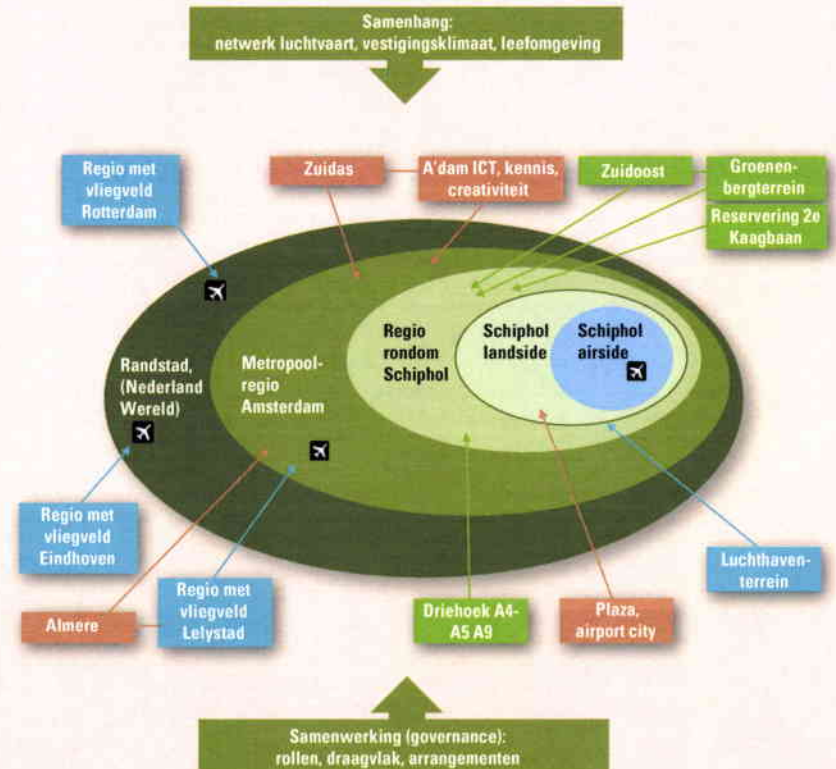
Samenhang:
netwerk luchtvaart, vestigingsklimaat, leefomgeving

Regio met vliegveld Rotterdam

Zuidas

A'dam ICT, kennis, creativiteit

Zuidoost

Groenenbergterrein

Reservering 2e Kaagbaan

Randstad, (Nederland Wereld)

Metropoolregio Amsterdam

Regio rondom Schiphol

Schiphol landside

Schiphol airside

Regio met vliegveld Eindhoven

Luchthaventerrein

Almere

Regio met vliegveld Lelystad

Driehoek A4-A5 A9

Plaza, airport city

Samenwerking (governance):
rollen, draagvlak, arrangementen